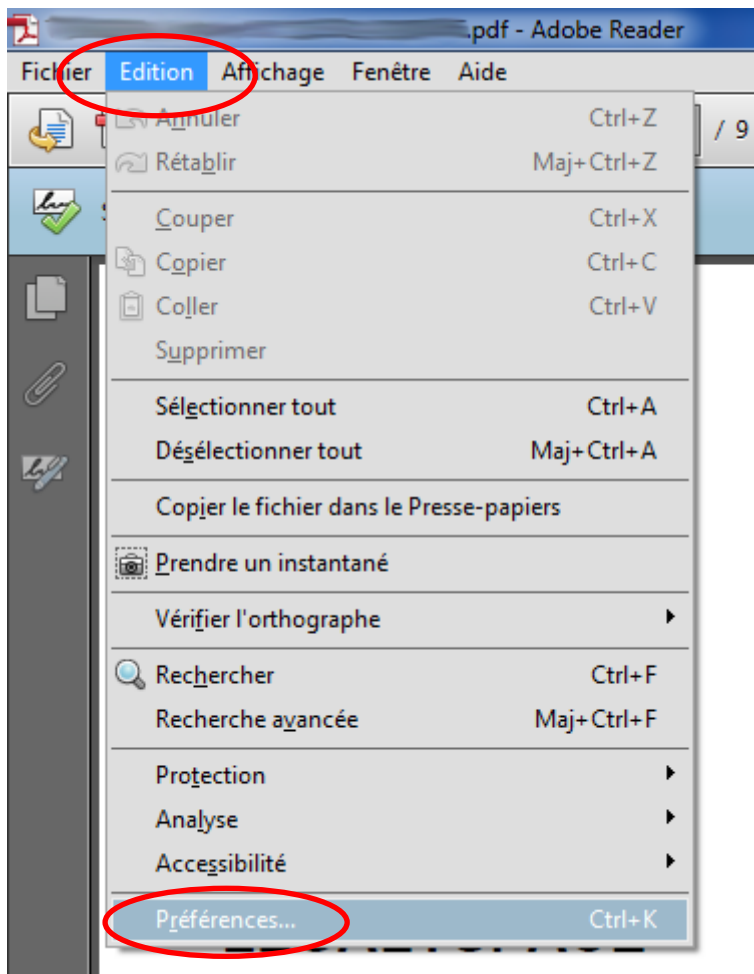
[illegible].pdf - Adobe Reader

Fichier Edition Affichage Fenêtre Aide

/ 9

Annuler Ctrl+Z
Rétablir Maj+Ctrl+Z

Couper Ctrl+X
Copier Ctrl+C
Coller Ctrl+V
Supprimer

Sélectionner tout Ctrl+A
Désélectionner tout Maj+Ctrl+A

Copier le fichier dans le Presse-papiers

Prendre un instantané

Vérifier l'orthographe

Rechercher Ctrl+F
Recherche avancée Maj+Ctrl+F

Protection
Analyse
Accessibilité

Préférences... Ctrl+K